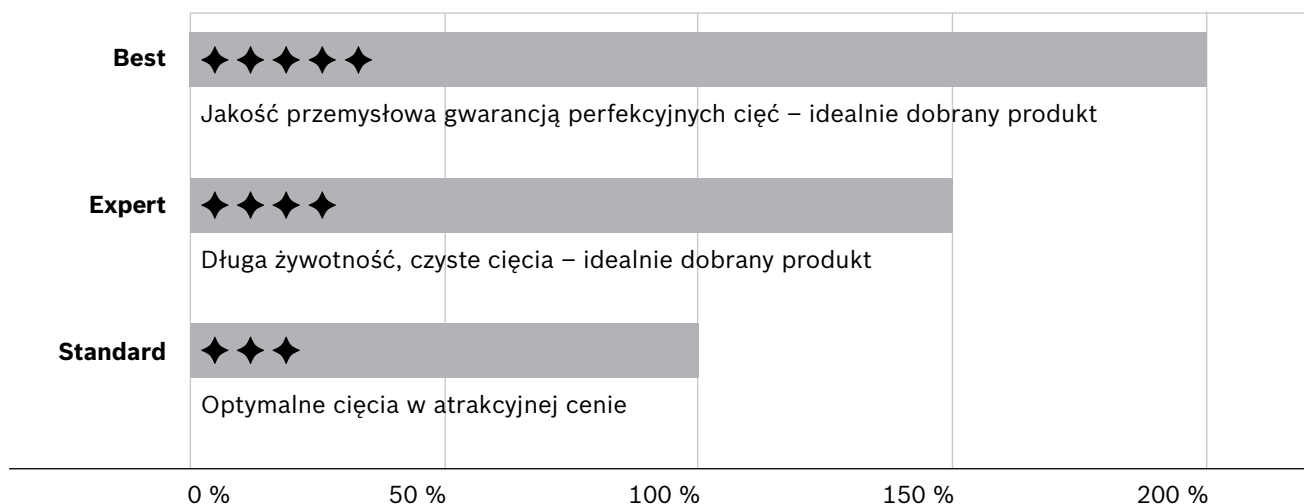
Best ✦✦✦✦✦

Jakość przemysłowa gwarancją perfekcyjnych cięć – idealnie dobrany produkt

Expert ✦✦✦✦

Długa żywotność, czyste cięcia – idealnie dobrany produkt

Standard ✦✦✦

Optymalne cięcia w atrakcyjnej cenie

0 % 50 % 100 % 150 % 200 %